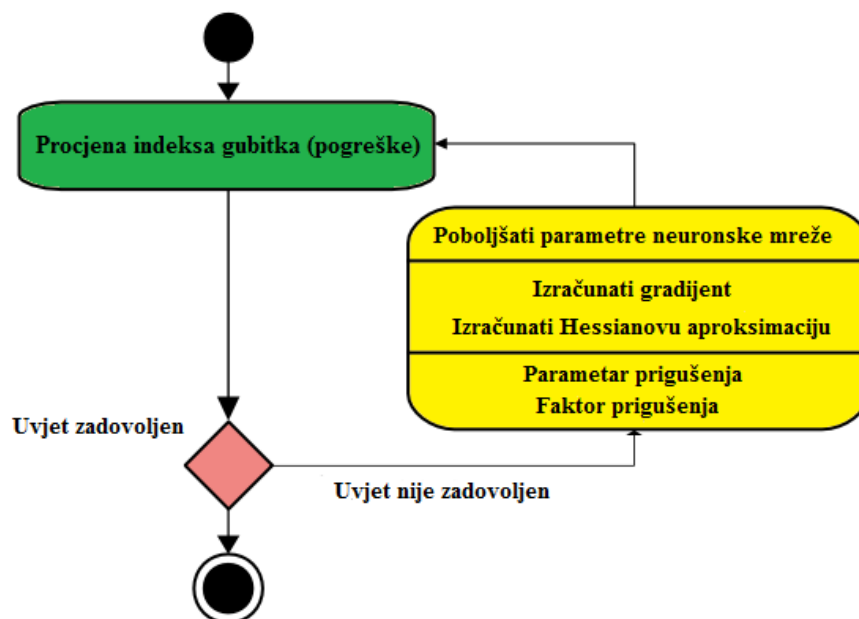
Procjena indeksa gubitka (pogreške)

Poboljšati parametre neuronske mreže

Izračunati gradijent

Izračunati Hessianovu aproksimaciju

Parametar prigušenja

Faktor prigušenja

Uvjet zadovoljen

Uvjet nije zadovoljen